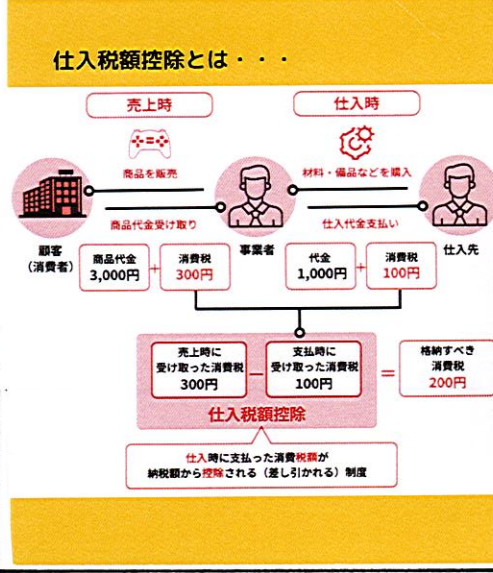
仕入税額控除とは・・・

売上時

仕入時

商品を販売

材料・備品などを購入

商品代金受け取り

仕入代金支払い

顧客（消費者）

事業者

仕入先

商品代金 3,000円 ＋ 消費税 300円

代金 1,000円 ＋ 消費税 100円

売上時に受け取った消費税 300円 － 支払時に受け取った消費税 100円 ＝ 格納すべき消費税 200円

仕入税額控除

仕入時に支払った消費税額が納税額から控除される（差し引かれる）制度